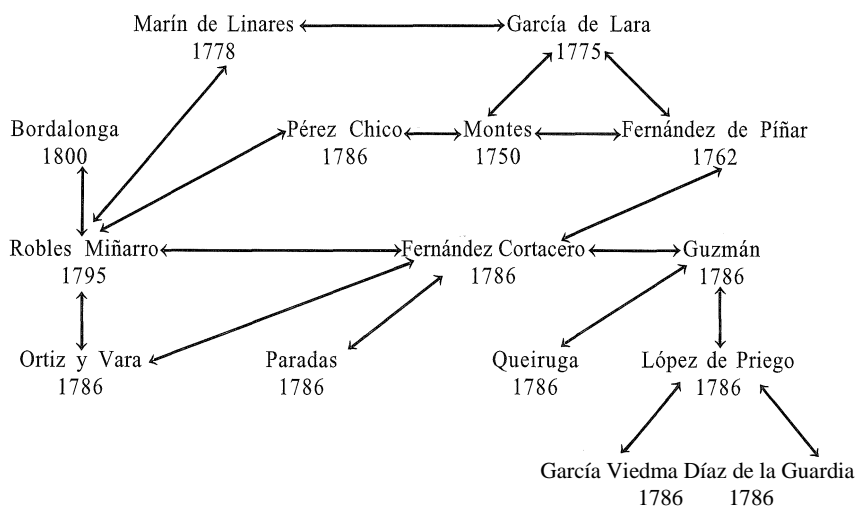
Marín de Linares
1778

García de Lara
1775

Bordalonga
1800

Pérez Chico
1786

Montes
1750

Fernández de Piñar
1762

Robles Miñarro
1795

Fernández Cortacero
1786

Guzmán
1786

Ortiz y Vara
1786

Paradas
1786

Queiruga
1786

López de Priego
1786

García Viedma
1786

Díaz de la Guardia
1786